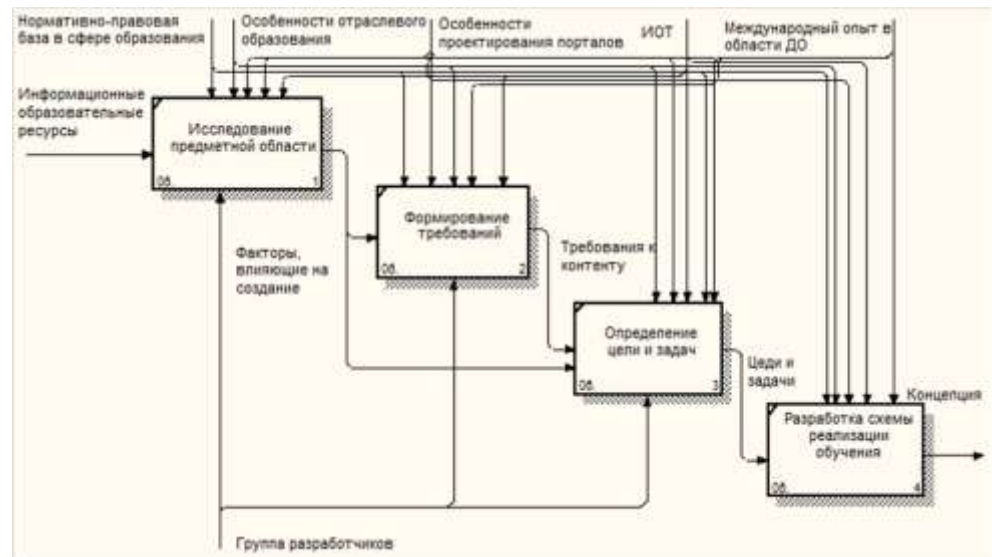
Нормативно-правовая база в сфере образования

Особенности отраслевого образования

Особенности проектирования порталов

ИОТ

Международный опыт в области ДО

Информационные образовательные ресурсы

Исследование предметной области

0б. 1

Формирование требований

0б. 2

Факторы, влияющие на создание

Требования к контенту

Определение цели и задач

0б. 3

Цеди и задачи

Концепция

Разработка схемы реализации обучения

0б. 4

Группа разработчиков